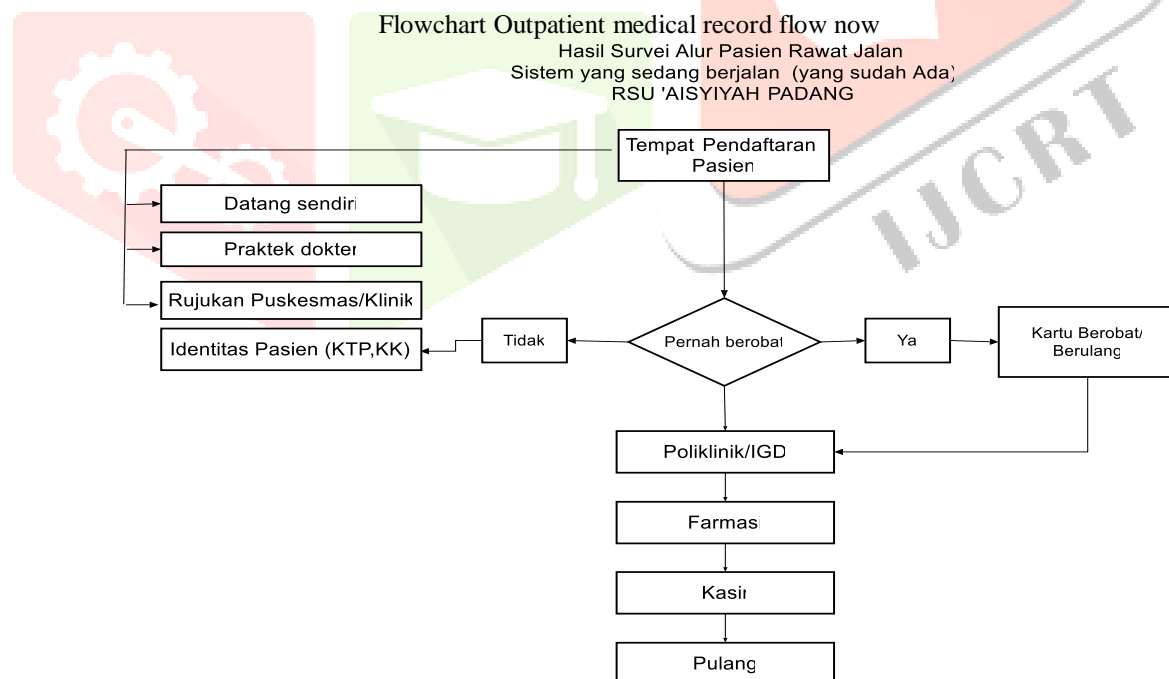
Flowchart Outpatient medical record flow now

Hasil Survei Alur Pasien Rawat Jalan
Sistem yang sedang berjalan (yang sudah Ada)
RSU 'AISYIYAH PADANG

Tempat Pendaftaran Pasien

Datang sendiri

Praktek dokter

Rujukan Puskesmas/Klinik

Identitas Pasien (KTP,KK)

Tidak

Pernah berobat

Ya

Kartu Berobat Berulang

Poliklinik/IGD

Farmasi

Kasir

Pulang

IJCRT